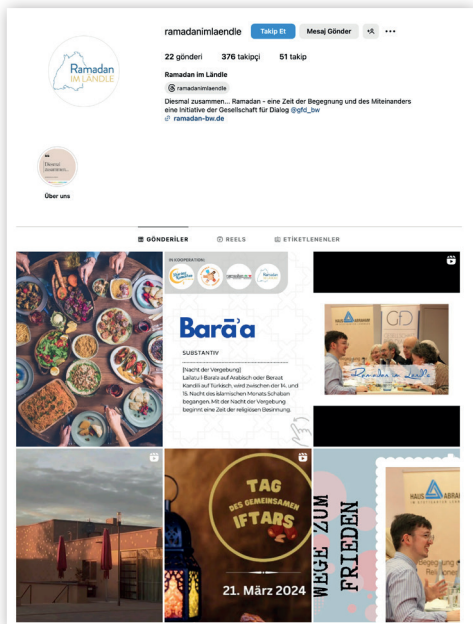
ramadanimlaendle Takip Et Mesaj Gönder

22 gönderi 376 takipçi 51 takip

Ramadan im Ländle

ramadanimlaendle

Diesmal zusammen... Ramadan - eine Zeit der Begegnung und des Miteinanders eine Initiative der Gesellschaft für Dialog @gfd_bw

ramadan-bw.de

Ramadan IM LÄNDLE

Diesmal zusammen...

Über uns

GÖNDERILER REELS ETIKETLENENLER

IN KOOPERATION:

Barā'a

SUBSTANTIV

[Nacht der Vergebung]
Lailatu'l Barā'a auf Arabisch oder Berat Kandili auf Türkisch, wird zwischen der 14. und 15. Nacht des islamischen Monats Schaban begangen. Mit der Nacht der Vergebung beginnt eine Zeit der religiösen Besinnung.

GfD

Ramadan im Ländle

TAG DES GEMEINSAMEN IFTARS

21. März 2024

WEGE ZUM FRIEDEN

HAUS ABRA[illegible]

Begegnung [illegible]